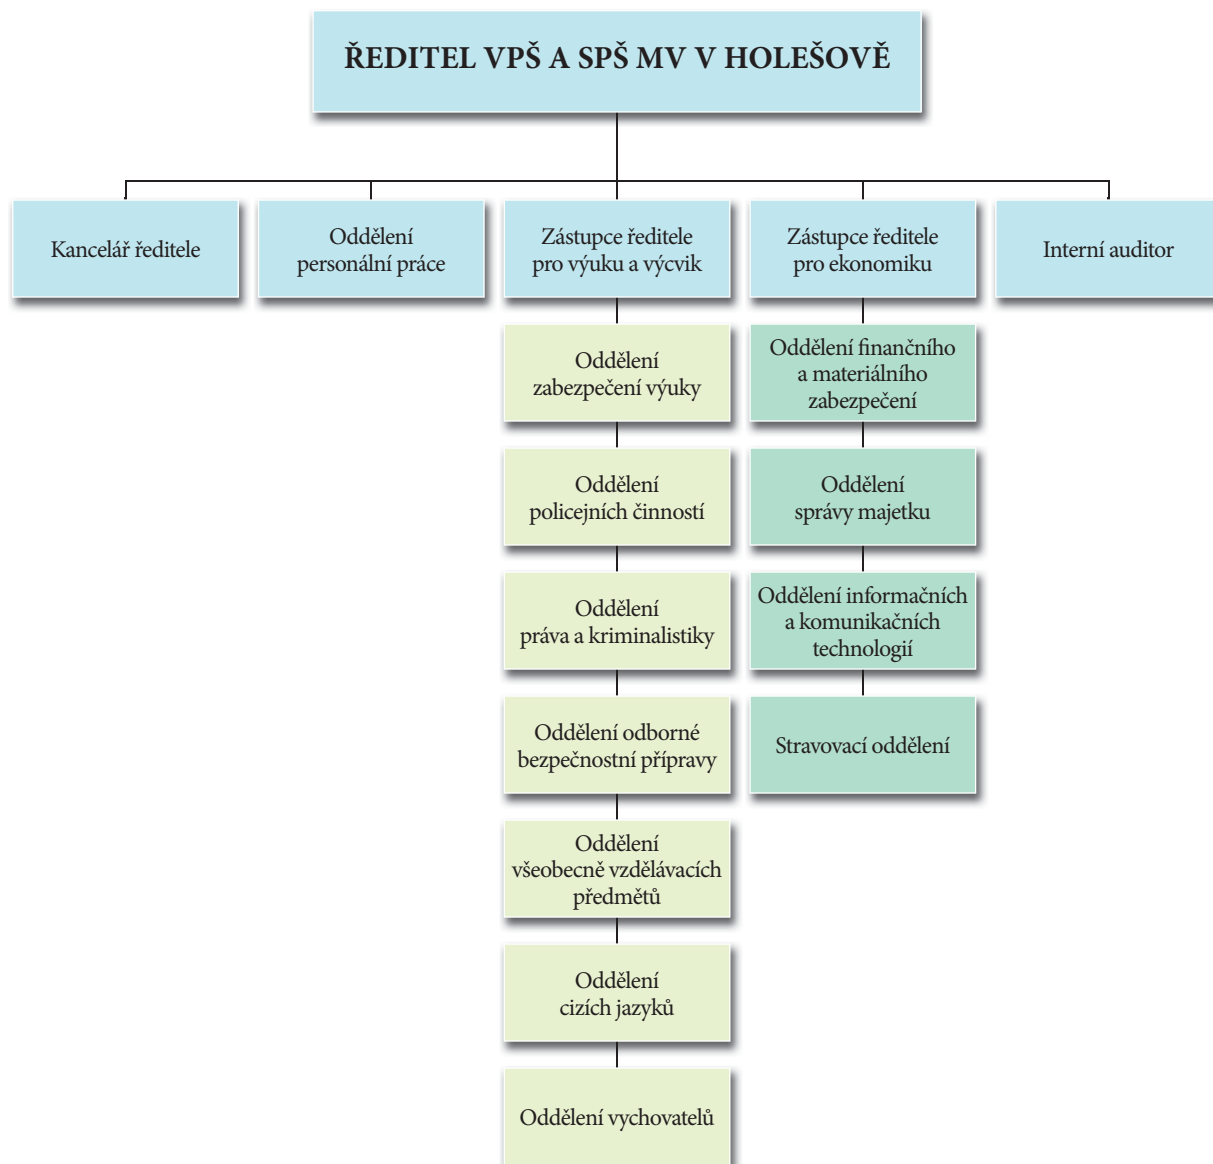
ŘEDITEL VPŠ A SPŠ MV V HOLEŠOVĚ

Kancelář ředitele

Oddělení personální práce

Zástupce ředitele pro výuku a výcvik

Zástupce ředitele pro ekonomiku

Interní auditor

Oddělení zabezpečení výuky

Oddělení policejních činností

Oddělení práva a kriminalistiky

Oddělení odborné bezpečnostní přípravy

Oddělení všeobecně vzdělávacích předmětů

Oddělení cizích jazyků

Oddělení vychovatelů

Oddělení finančního a materiálního zabezpečení

Oddělení správy majetku

Oddělení informačních a komunikačních technologií

Stravovací oddělení